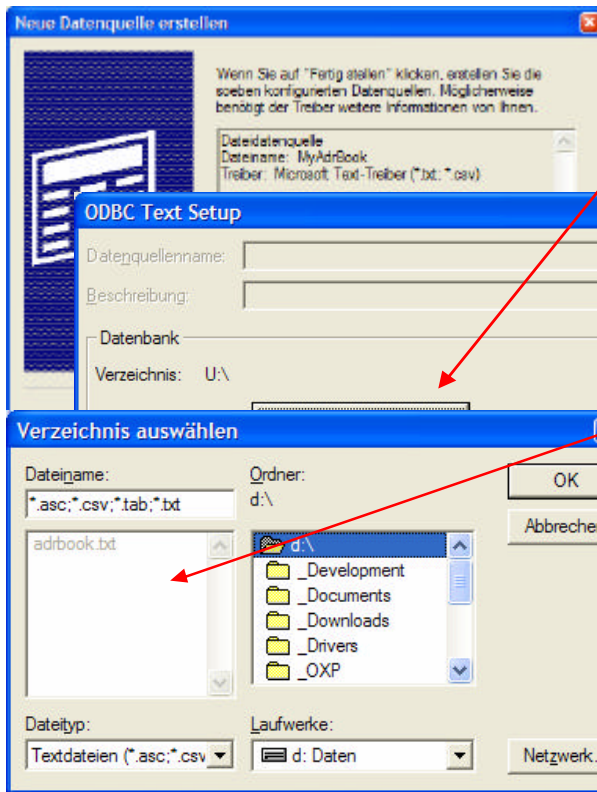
Neue Datenquelle erstellen

Wenn Sie auf "Fertig stellen" klicken, erstellen Sie die soeben konfigurierten Datenquellen. Möglicherweise benötigt der Treiber weitere Informationen von Ihnen.

Dateidatenquelle
Dateiname: MyAdrBook
Treiber: Microsoft Text-Treiber (*.txt; *.csv)

ODBC Text Setup

Datenquellenname:

Beschreibung:

Datenbank

Verzeichnis: U:\

Verzeichnis auswählen

Dateiname:

*.asc;*.csv;*.tab;*.txt

adrbook.txt

Ordner:

d:\

d:\

_Development

_Documents

_Downloads

_Drivers

_OXP

OK

Abbreche

Dateityp:

Textdateien (*.asc;*.csv

Laufwerke:

d: Daten

Netzwerk.